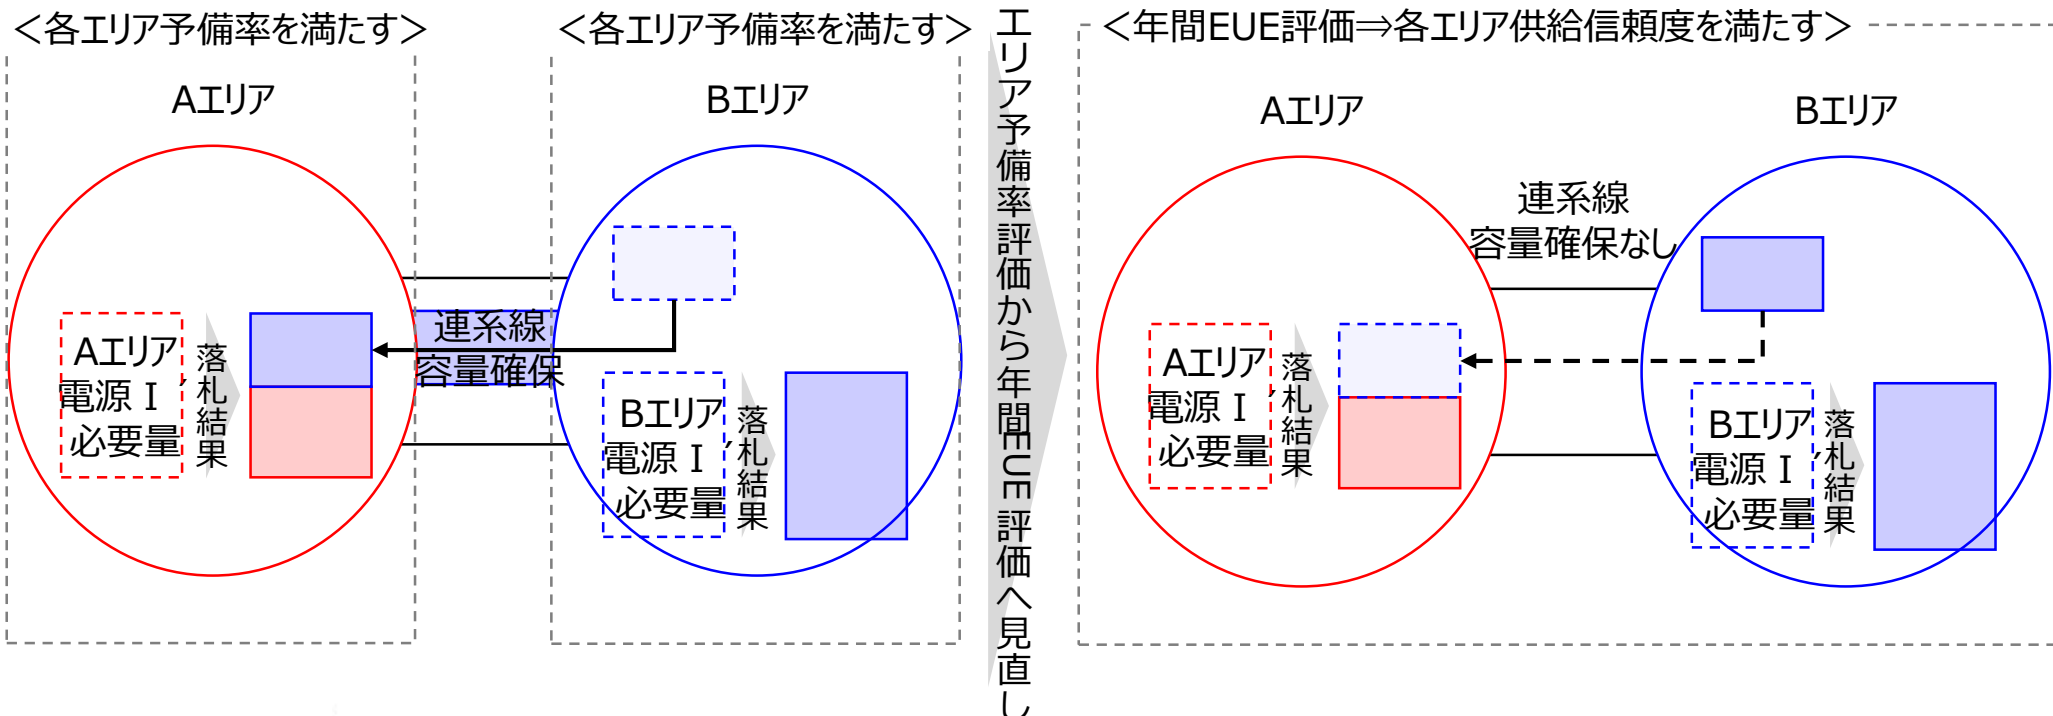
<各エリア予備率を満たす>

Aエリア

Aエリア電源Ⅰ′必要量

落札結果

連系線容量確保

<各エリア予備率を満たす>

Bエリア

Bエリア電源Ⅰ′必要量

落札結果

エリア予備率評価から年間EUE評価へ見直し

<年間EUE評価⇒各エリア供給信頼度を満たす>

Aエリア

Bエリア

連系線容量確保なし

Aエリア電源Ⅰ′必要量

落札結果

Bエリア電源Ⅰ′必要量

落札結果